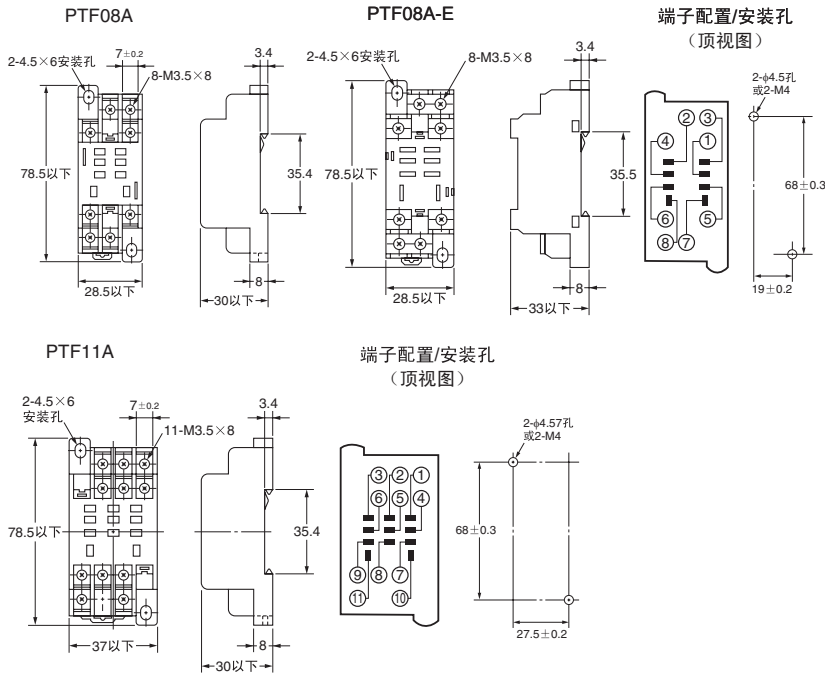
PTF08A

2-4.5×6安装孔
7±0.2
8-M3.5×8
3.4
78.5以下
35.4
28.5以下
8
30以下

PTF08A-E

2-4.5×6安装孔
8-M3.5×8
3.4
78.5以下
35.5
28.5以下
8
33以下

端子配置/安装孔
（顶视图）

② ③
④ ①
⑥ ⑤
⑧ ⑦
2-ϕ4.5孔
或2-M4
68±0.3
19±0.2

PTF11A

2-4.5×6
安装孔
7±0.2
11-M3.5×8
3.4
78.5以下
35.4
37以下
8
30以下

端子配置/安装孔
（顶视图）

③ ② ①
⑥ ⑤ ④
⑨ ⑧ ⑦
⑪ ⑩
2-ϕ4.57孔
或2-M4
68±0.3
27.5±0.2